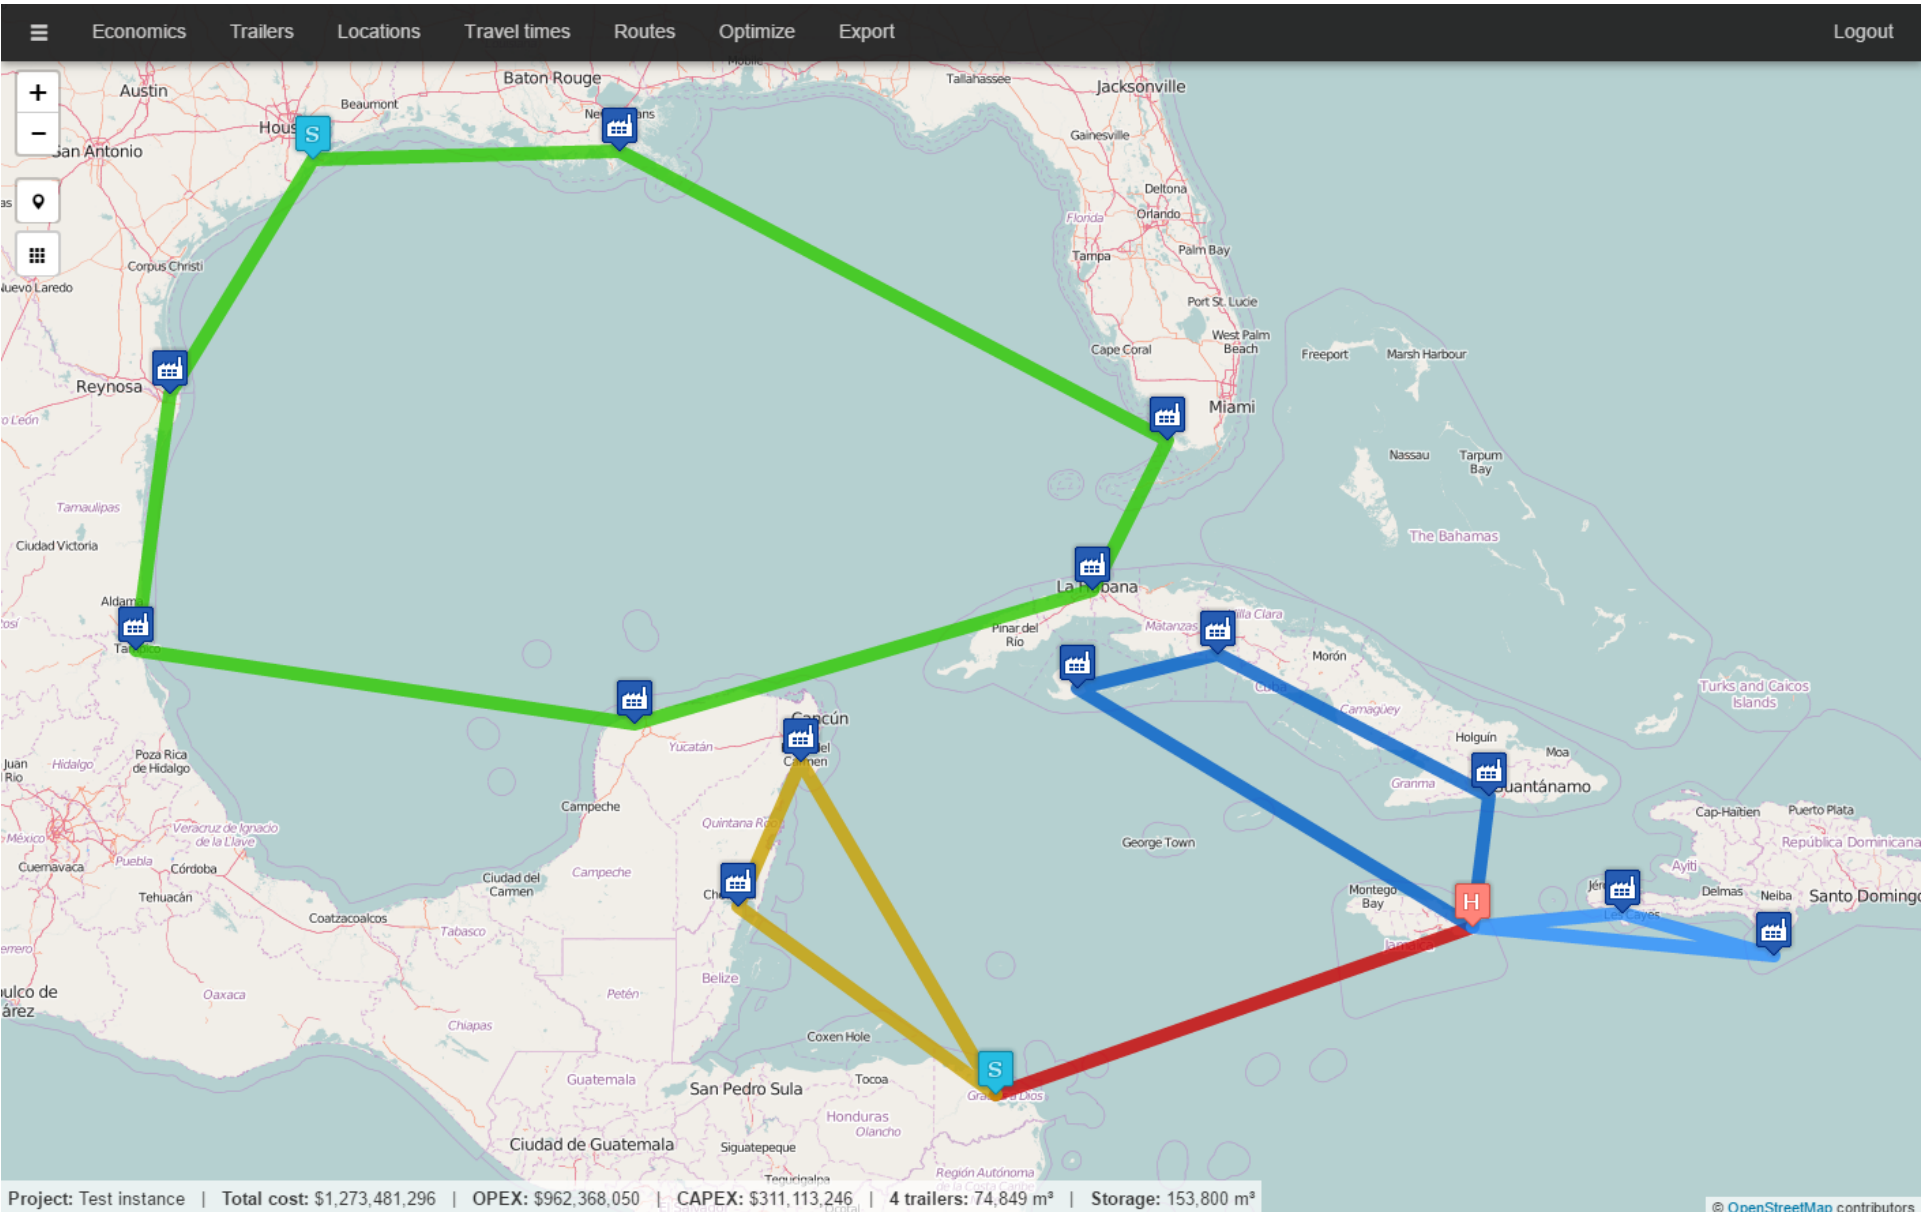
≡ Economics Trailers Locations Travel times Routes Optimize Export Logout

+
−

Austin
Baton Rouge
Tallahassee
Jacksonville
Beaumont
Hous
S
Ne ans
San Antonio
Gainesville
Deltona
Orlando
Florida
Palm Bay
Tampa
Corpus Christi
Nuevo Laredo
Port St. Lucie
West Palm Beach
Cape Coral
Freeport
Marsh Harbour
Reynosa
Miami
León
Nassau
Tarpum Bay
Tamaulipas
The Bahamas
Ciudad Victoria
La Habana
Aldama
Pinar del Río
Matanzas
illa Clara
Morón
Cuba
Camagüey
Turks and Caicos Islands
Cancún
Yucatán
Carmen
Holguín
Moa
Guantánamo
Granma
Juan Río
Hidalgo
Poza Rica de Hidalgo
Campeche
Quintana Roo
George Town
Cap-Haïtien
Puerto Plata
República Dominicana
México
Veracruz de Ignacio de la Llave
Puebla
Cuernavaca
Córdoba
Tehuacán
Campeche
Ciudad del Carmen
Montego Bay
H
Ayiti
Delmas
Neiba
Santo Doming
Coatzacoalcos
Tabasco
Belize
Jamaica
errero
ulco de árez
Oaxaca
Petén
Chiapas
Coxen Hole
Guatemala
San Pedro Sula
Tocoa
S
Gracias a Dios
Honduras
Olancho
Ciudad de Guatemala
Siguatepeque
Región Autónoma de la Costa Caribe
Tegucigalpa

Project: Test instance | Total cost: $1,273,481,296 | OPEX: $962,368,050 | CAPEX: $311,113,246 | 4 trailers: 74,849 m³ | Storage: 153,800 m³

© OpenStreetMap contributors